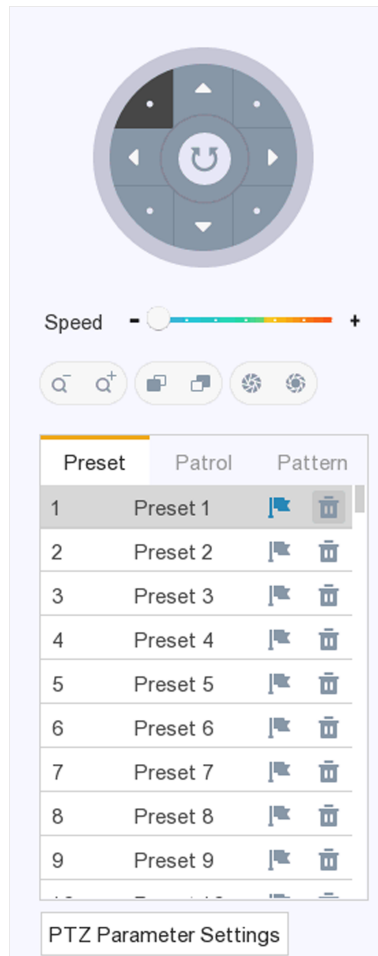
Speed - +

Preset Patrol Pattern

| | | | |
|---|---|---|---|
| 1 | Preset 1 | | |
| 2 | Preset 2 | | |
| 3 | Preset 3 | | |
| 4 | Preset 4 | | |
| 5 | Preset 5 | | |
| 6 | Preset 6 | | |
| 7 | Preset 7 | | |
| 8 | Preset 8 | | |
| 9 | Preset 9 | | |
| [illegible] | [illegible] | | |

PTZ Parameter Settings